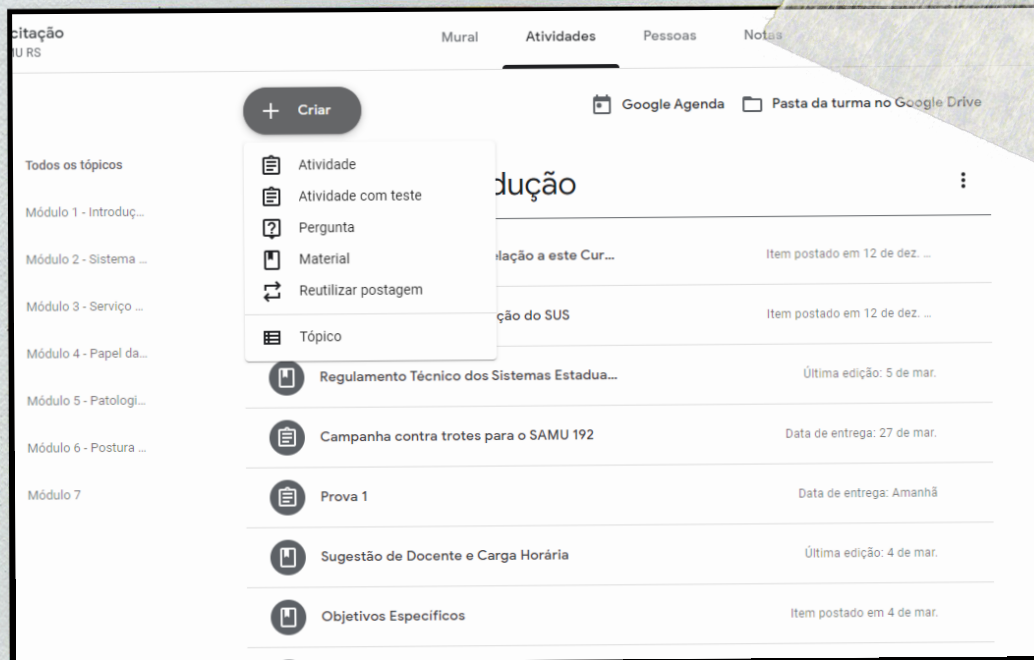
citação
IU RS

Mural
Atividades
Pessoas
Notas

+ Criar

Google Agenda
Pasta da turma no Google Drive

Atividade
Atividade com teste
Pergunta
Material
Reutilizar postagem
Tópico

Todos os tópicos
Módulo 1 - Introduç...
Módulo 2 - Sistema ...
Módulo 3 - Serviço ...
Módulo 4 - Papel da...
Módulo 5 - Patologi...
Módulo 6 - Postura ...
Módulo 7

dução

lação a este Cur...
Item postado em 12 de dez. ...

ção do SUS
Item postado em 12 de dez. ...

Regulamento Técnico dos Sistemas Estadua...
Última edição: 5 de mar.

Campanha contra trotes para o SAMU 192
Data de entrega: 27 de mar.

Prova 1
Data de entrega: Amanhã

Sugestão de Docente e Carga Horária
Última edição: 4 de mar.

Objetivos Específicos
Item postado em 4 de mar.